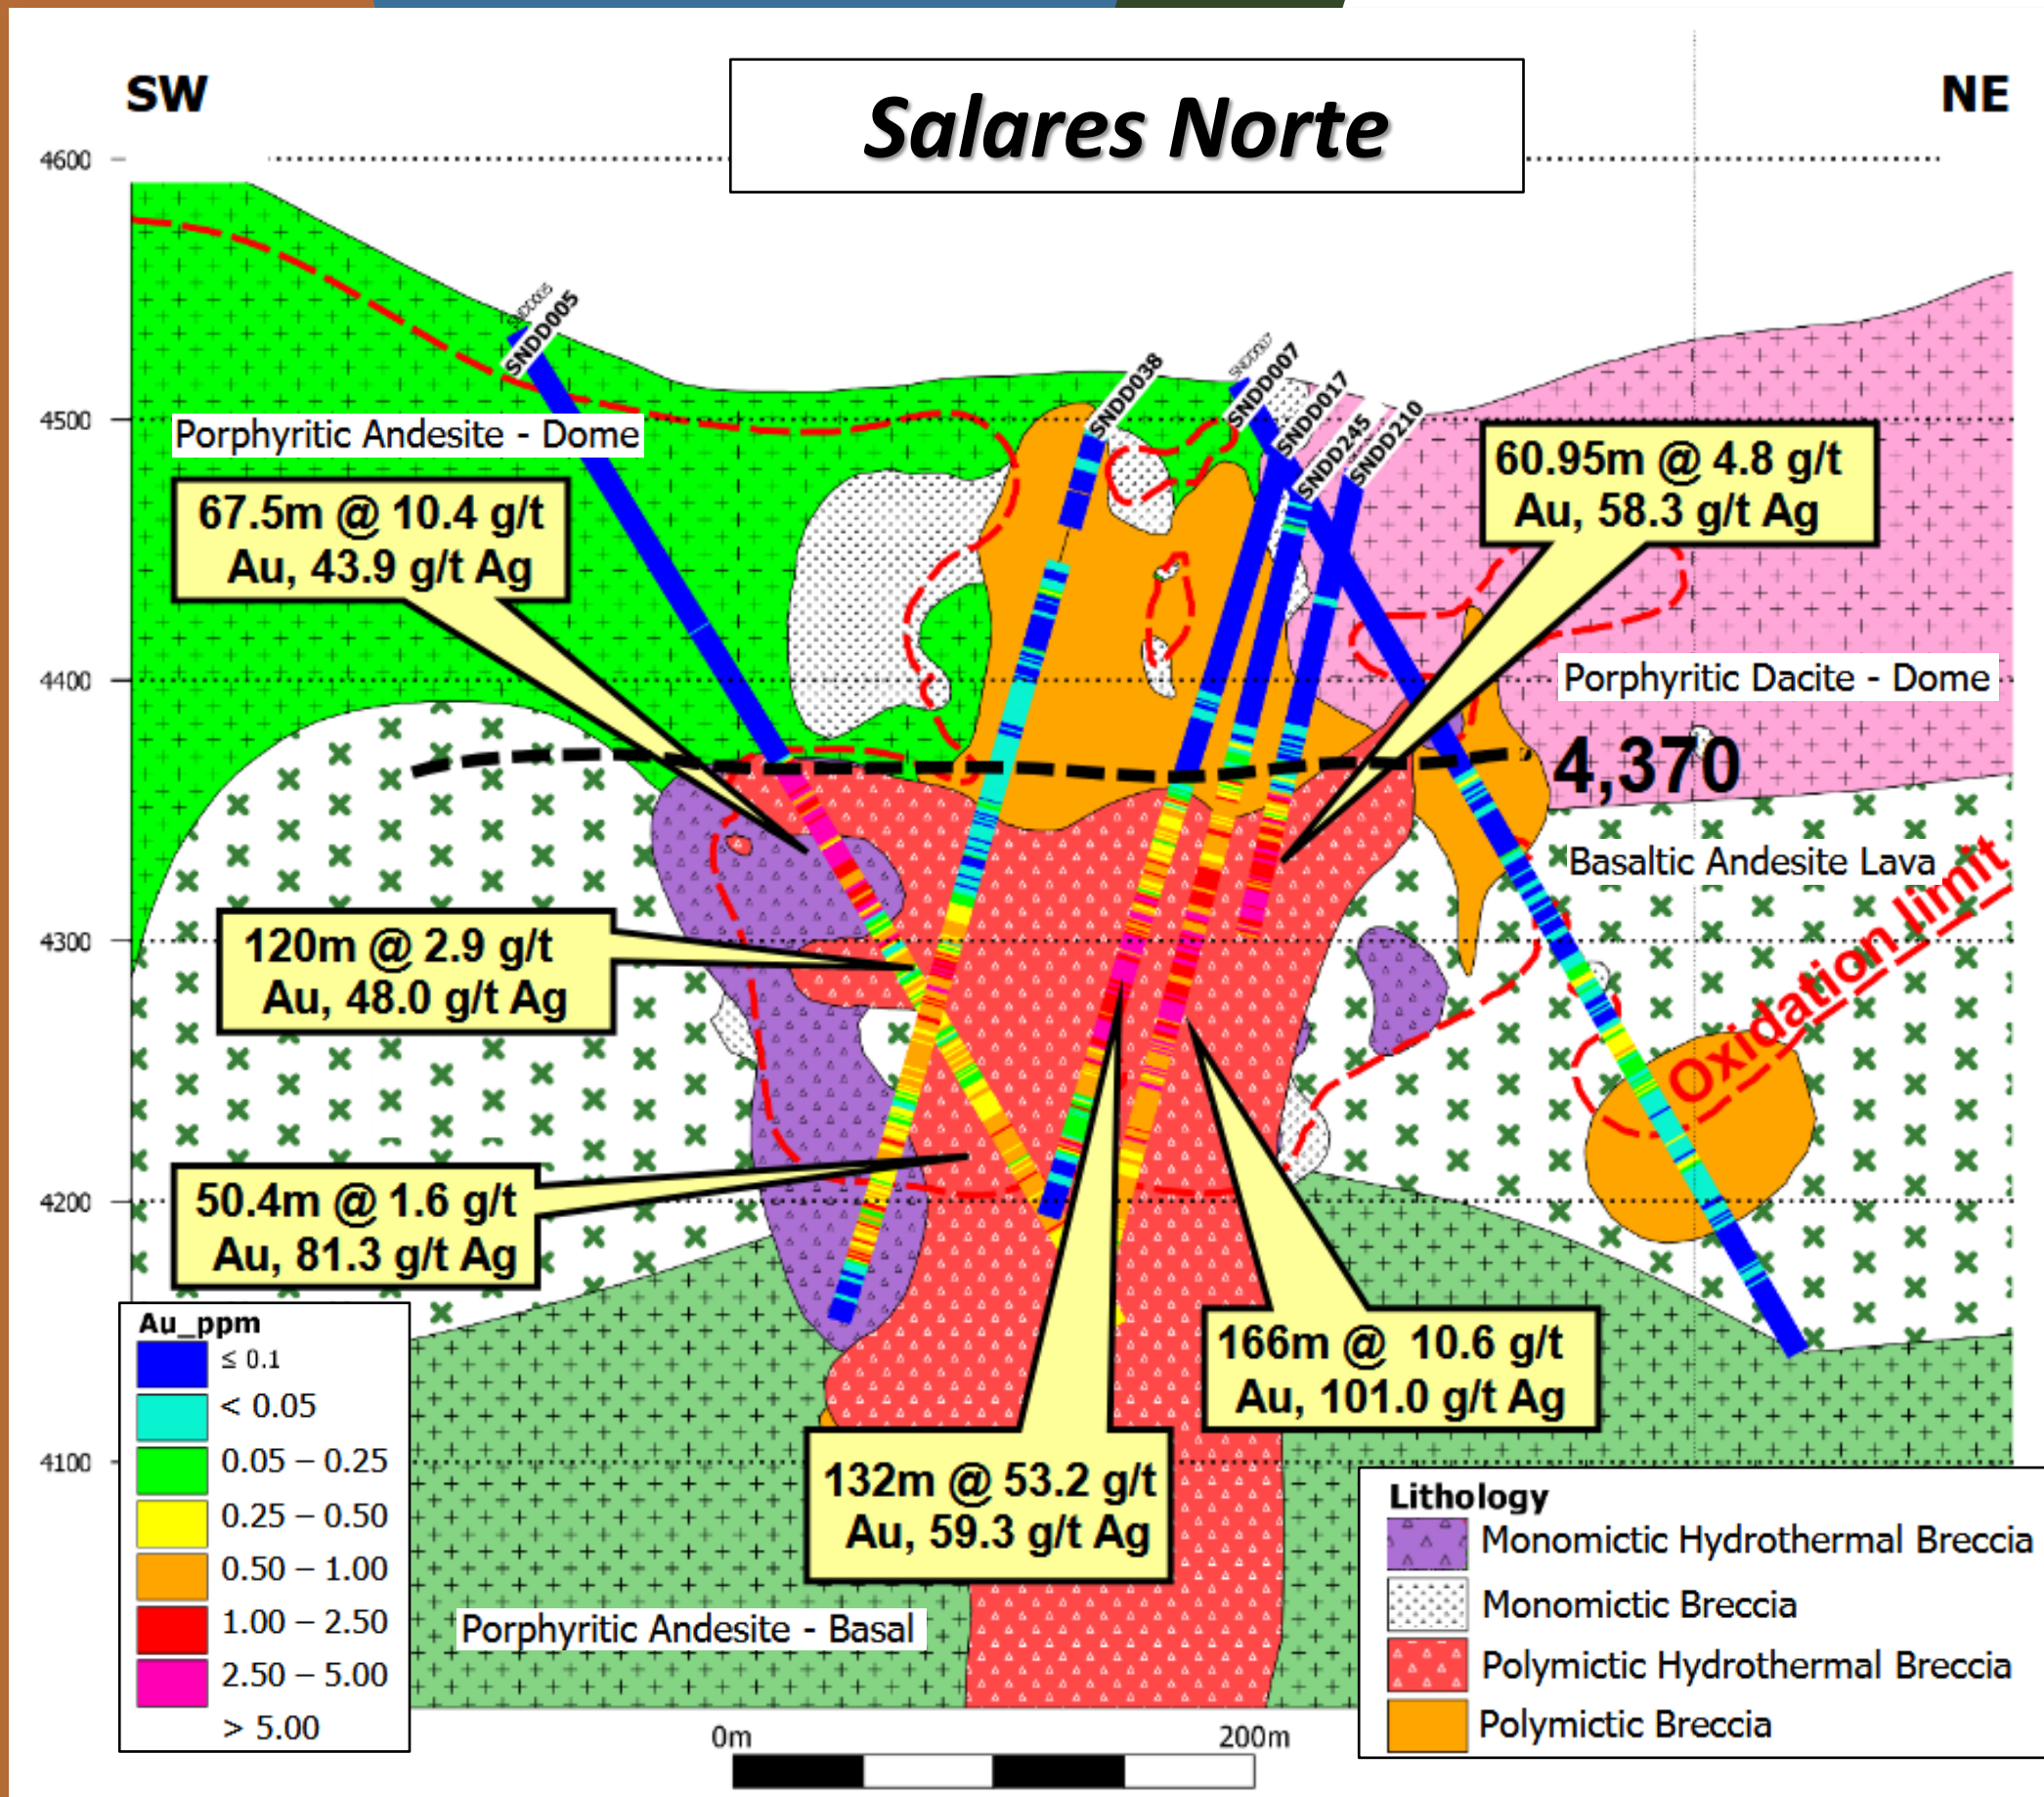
SW

Salares Norte

NE

4600

4500

4400

4300

4200

4100

SNDD005

SNDD038

SNDD007

SNDD017

SNDD245

SNDD210

Porphyritic Andesite - Dome

67.5m @ 10.4 g/t Au, 43.9 g/t Ag

60.95m @ 4.8 g/t Au, 58.3 g/t Ag

Porphyritic Dacite - Dome

4,370

Basaltic Andesite Lava

Oxidation limit

120m @ 2.9 g/t Au, 48.0 g/t Ag

50.4m @ 1.6 g/t Au, 81.3 g/t Ag

166m @ 10.6 g/t Au, 101.0 g/t Ag

132m @ 53.2 g/t Au, 59.3 g/t Ag

Porphyritic Andesite - Basal

Au_ppm
≤ 0.1
< 0.05
0.05 – 0.25
0.25 – 0.50
0.50 – 1.00
1.00 – 2.50
2.50 – 5.00
> 5.00

0m

200m

Lithology
Monomictic Hydrothermal Breccia
Monomictic Breccia
Polymictic Hydrothermal Breccia
Polymictic Breccia